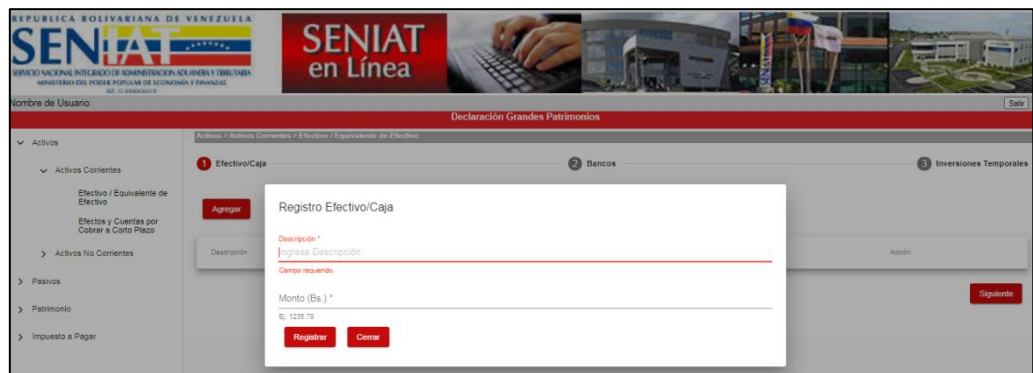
REPUBLICA BOLIVARIANA DE VENEZUELA
SENIAT
SERVICIO NACIONAL INTEGRADO DE ADMINISTRACION ADUANERA Y TRIBUTARIA
MINISTERIO DEL PODER POPULAR DE ECONOMÍA Y FINANZAS
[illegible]

SENIAT en Línea

Nombre de Usuario:
Salir

Declaración Grandes Patrimonios

Activos
Activos Corrientes
Efectivo / Equivalente de Efectivo
Efectos y Cuentas por Cobrar a Corto Plazo
Activos No Corrientes
Pasivos
Patrimonio
Impuesto a Pagar

Activos > Activos Corrientes > Efectivo / Equivalente de Efectivo

1 Efectivo/Caja
2 Bancos
3 Inversiones Temporales

Agregar

Descripción
Acción

Siguiente

Registro Efectivo/Caja

Descripción *
Ingrese Descripción
Campo requerido.

Monto (Bs.) *
Ej: 1236,78

Registrar
Cerrar